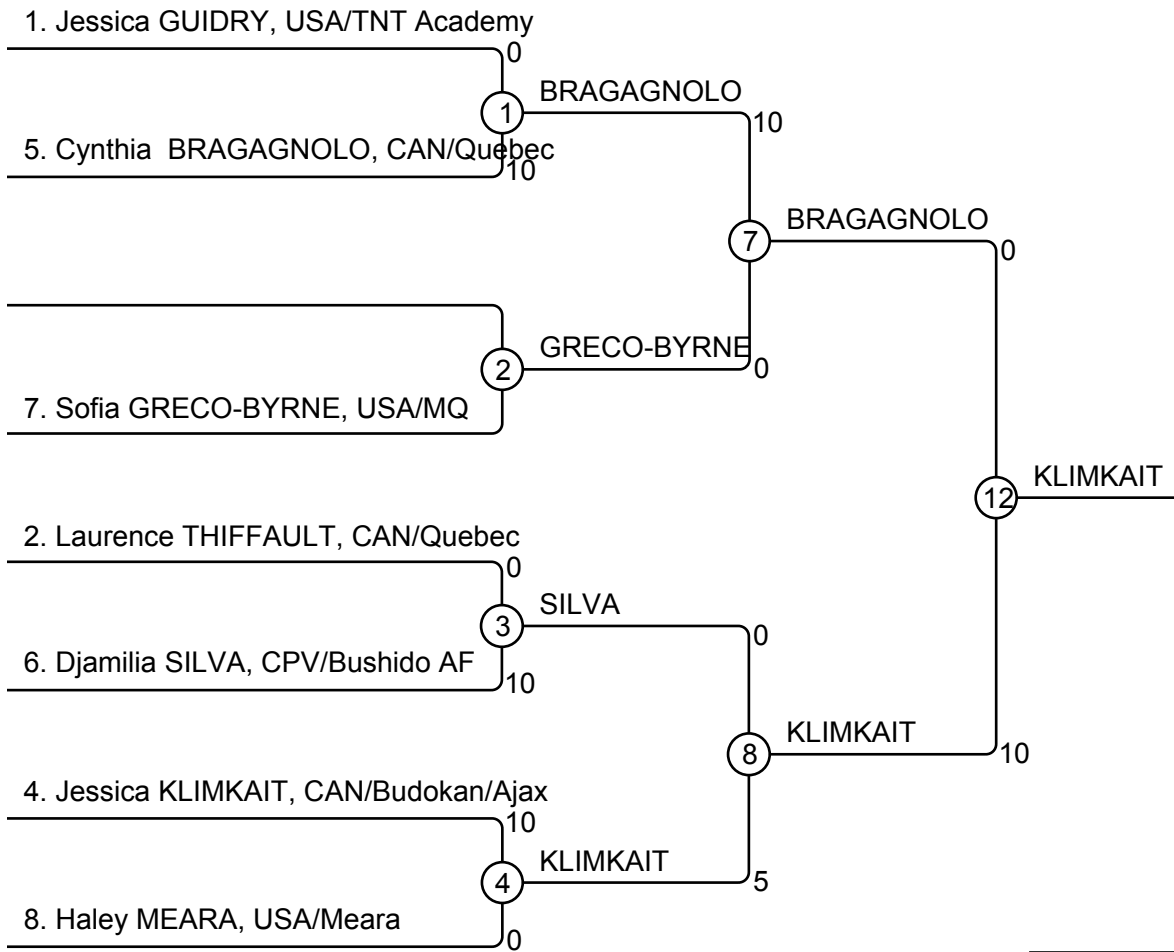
1. Jessica GUIDRY, USA/TNT Academy
0
1
BRAGAGNOLO
10
5. Cynthia BRAGAGNOLO, CAN/Quebec
10
7
BRAGAGNOLO
0
2
GRECO-BYRNE
0
7. Sofia GRECO-BYRNE, USA/MQ
12
KLIMKAIT
2. Laurence THIFFAULT, CAN/Quebec
0
3
SILVA
0
6. Djamilia SILVA, CPV/Bushido AF
10
8
KLIMKAIT
10
4. Jessica KLIMKAIT, CAN/Budokan/Ajax
10
4
KLIMKAIT
5
8. Haley MEARA, USA/Meara
0